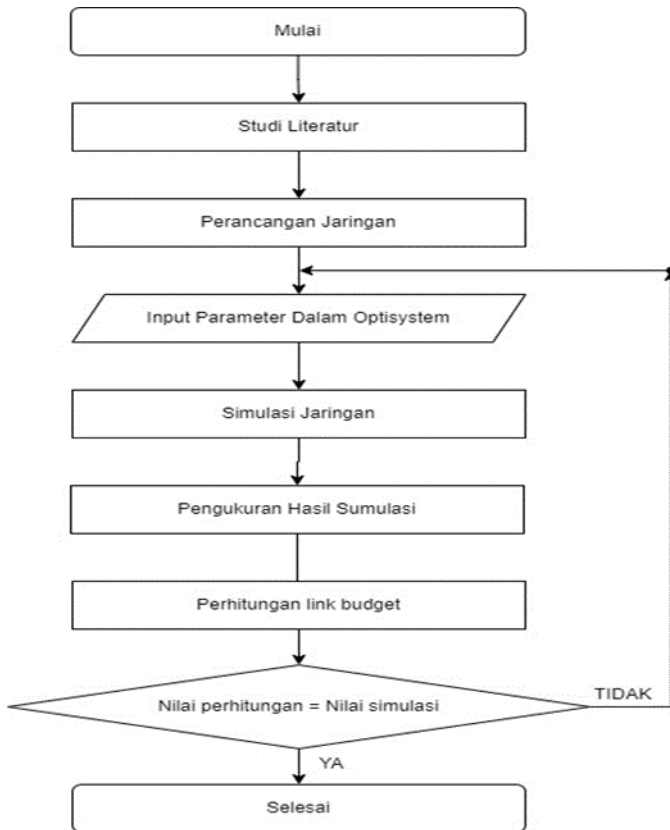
Mulai

Studi Literatur

Perancangan Jaringan

Input Parameter Dalam Optisystem

Simulasi Jaringan

Pengukuran Hasil Sumulasi

Perhitungan link budget

Nilai perhitungan = Nilai simulasi

TIDAK

YA

Selesai